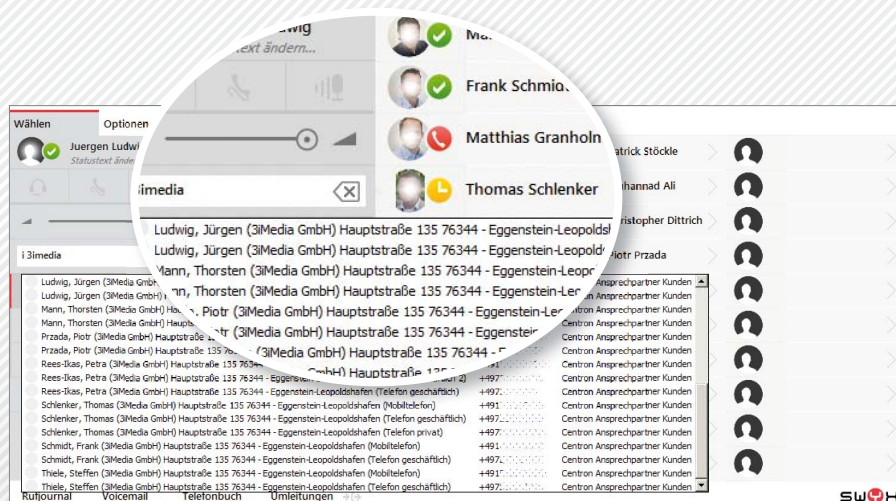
Wählen
Optionen
Juergen Ludwig
Statustext ändern...
dwig
text ändern...
3imedia
i 3imedia
Frank Schmidt
Matthias Granholm
Thomas Schlenker
atrick Stöckle
hannad Ali
ristopher Dittrich
otr Przada

Ludwig, Jürgen (3iMedia GmbH) Hauptstraße 135 76344 - Eggenstein-Leopoldshafen
Ludwig, Jürgen (3iMedia GmbH) Hauptstraße 135 76344 - Eggenstein-Leopoldshafen
Mann, Thorsten (3iMedia GmbH) Hauptstraße 135 76344 - Eggenstein-Leopoldshafen
Mann, Thorsten (3iMedia GmbH) Hauptstraße 135 76344 - Eggenstein-Leopoldshafen
Przada, Piotr (3iMedia GmbH) Hauptstraße 135 76344 - Eggenstein-Leopoldshafen
Przada, Piotr (3iMedia GmbH) Hauptstraße 135 76344 - Eggenstein-Leopoldshafen
Rees-Ikas, Petra (3iMedia GmbH) Hauptstraße 135 76344 - Eggenstein-Leopoldshafen
Rees-Ikas, Petra (3iMedia GmbH) Hauptstraße 135 76344 - Eggenstein-Leopoldshafen (Telefon geschäftlich 2) +49
Rees-Ikas, Petra (3iMedia GmbH) Hauptstraße 135 76344 - Eggenstein-Leopoldshafen (Telefon geschäftlich) +49
Schlenker, Thomas (3iMedia GmbH) Hauptstraße 135 76344 - Eggenstein-Leopoldshafen (Mobiltelefon) +49
Schlenker, Thomas (3iMedia GmbH) Hauptstraße 135 76344 - Eggenstein-Leopoldshafen (Telefon geschäftlich) +49
Schlenker, Thomas (3iMedia GmbH) Hauptstraße 135 76344 - Eggenstein-Leopoldshafen (Telefon privat) +49
Schmidt, Frank (3iMedia GmbH) Hauptstraße 135 76344 - Eggenstein-Leopoldshafen (Mobiltelefon) +49
Schmidt, Frank (3iMedia GmbH) Hauptstraße 135 76344 - Eggenstein-Leopoldshafen (Telefon geschäftlich) +49
Thiele, Steffen (3iMedia GmbH) Hauptstraße 135 76344 - Eggenstein-Leopoldshafen (Mobiltelefon) +49
Thiele, Steffen (3iMedia GmbH) Hauptstraße 135 76344 - Eggenstein-Leopoldshafen (Telefon geschäftlich) +49

Centron Ansprechpartner Kunden
Centron Ansprechpartner Kunden
Centron Ansprechpartner Kunden
Centron Ansprechpartner Kunden
Centron Ansprechpartner Kunden
Centron Ansprechpartner Kunden
Centron Ansprechpartner Kunden
Centron Ansprechpartner Kunden
Centron Ansprechpartner Kunden
Centron Ansprechpartner Kunden
Centron Ansprechpartner Kunden
Centron Ansprechpartner Kunden
Centron Ansprechpartner Kunden
Centron Ansprechpartner Kunden
Centron Ansprechpartner Kunden
Centron Ansprechpartner Kunden

Rufjournal Voicemail Telefonbuch Umleitungen
SWYX